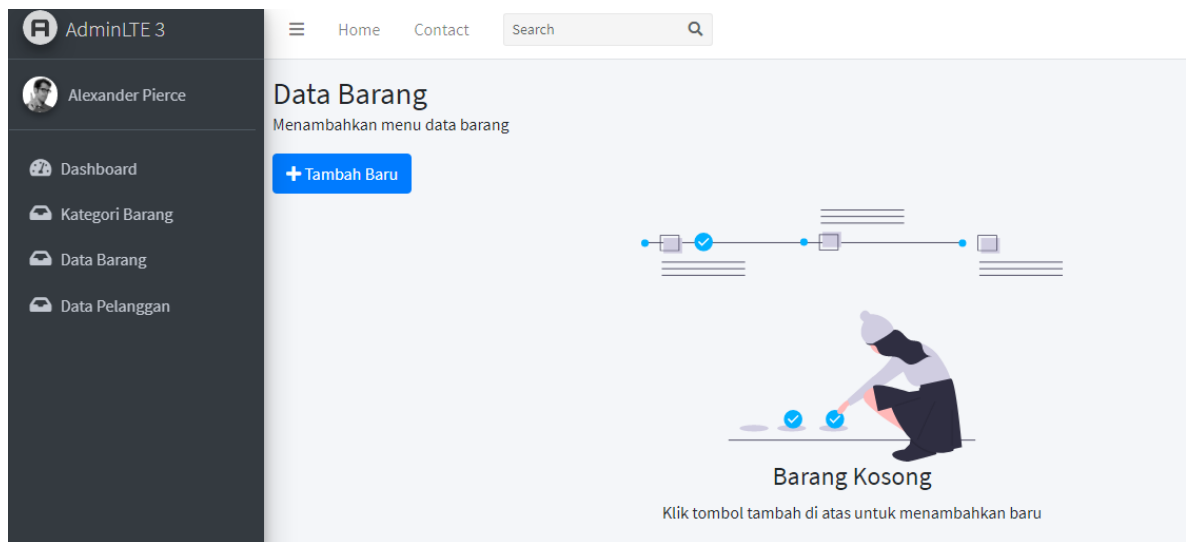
AdminLTE 3

Home Contact Search

Alexander Pierce

Dashboard

Kategori Barang

Data Barang

Data Pelanggan

Data Barang

Menambahkan menu data barang

+ Tambah Baru

Barang Kosong

Klik tombol tambah di atas untuk menambahkan baru